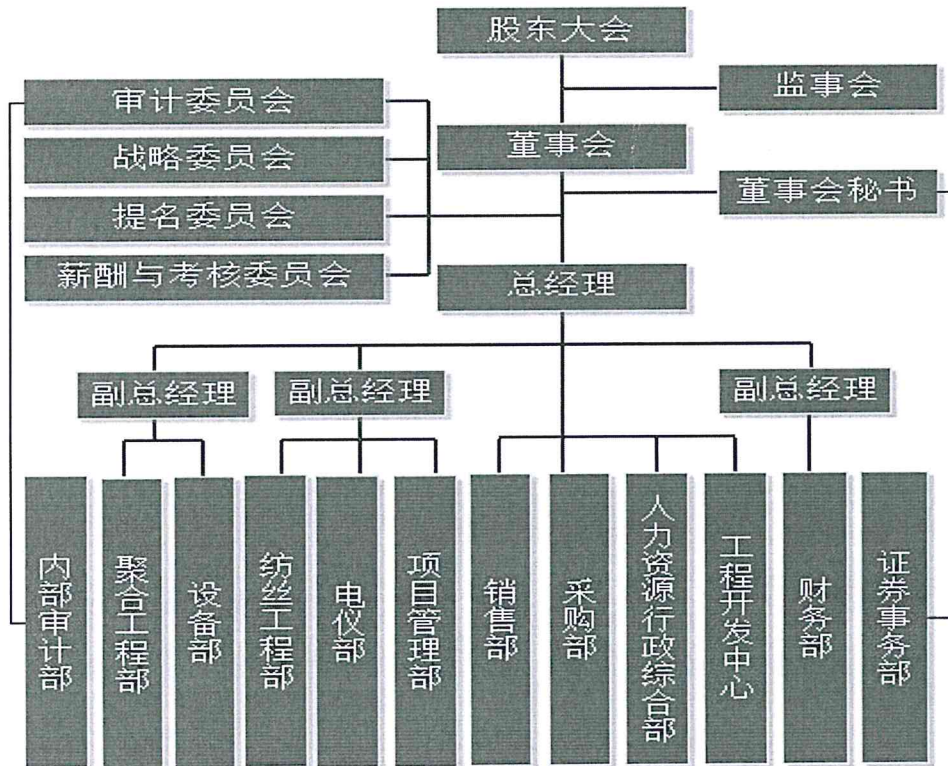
股东大会

监事会

审计委员会

战略委员会

提名委员会

薪酬与考核委员会

董事会

董事会秘书

总经理

副总经理

副总经理

副总经理

内部审计部

聚合工程部

设备部

纺丝工程部

电仪部

项目管理部

销售部

采购部

人力资源行政综合部

工程开发中心

财务部

证券事务部